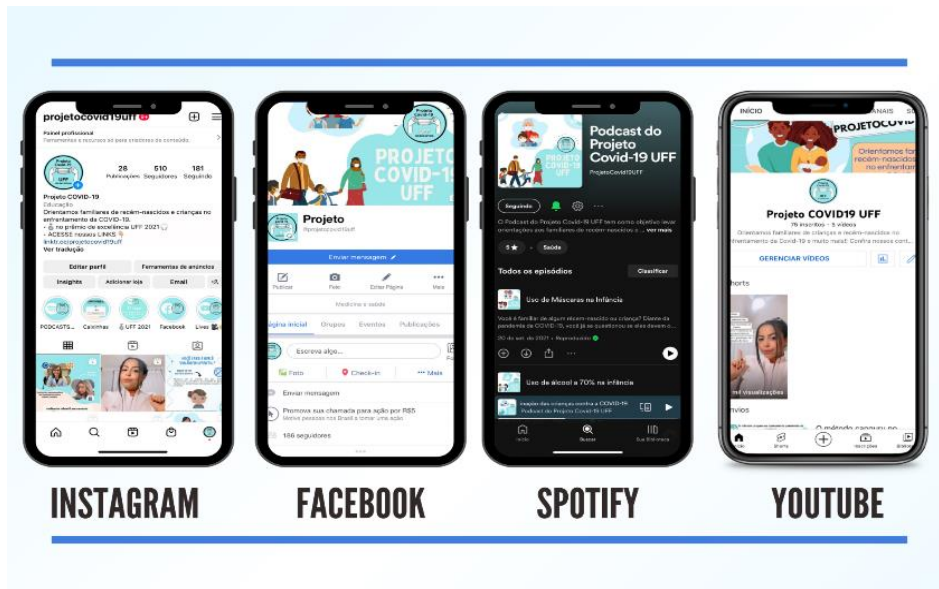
projetocovid19uff

Painel profissional

28 Publicações 510 Seguidores 181 Seguindo

Projeto COVID-19

Educação

Orientamos familiares de recém-nascidos e crianças no enfrentamento da COVID-19.

no prêmio de excelência UFF 2021

ACESSE nossos LINKS

linktr.ee/projetocovid19uff

Ver tradução

Editar perfil | Ferramentas de anúncios

Insights | Adicionar loja | Email

PODCASTS... | Cartilhas | UFF 2021 | Facebook | Lives

Projeto

Enviar mensagem

Publicar | Foto | Editar Página | Mais

Medicina e saúde

Página inicial | Grupos | Eventos | Publicações

Escreva algo...

Foto | Check-in | Mais

Enviar mensagem

Promova sua chamada para ação por R$5

186 seguidores

Podcast do Projeto Covid-19 UFF

ProjetoCovid19UFF

Seguindo

O Podcast do Projeto Covid-19 UFF tem como objetivo levar orientações aos familiares de recém-nascidos e ... ver mais

5 ★ | Saúde

Todos os episódios | Classificar

Uso de Máscaras na Infância

Uso de álcool a 70% na infância

Início | Buscar | Sua Biblioteca

INÍCIO

PROJETOCOVID

Orientamos fa recém-nascidos no enfrentam

Projeto COVID19 UFF

76 inscritos · 5 vídeos

Orientamos familiares de crianças e recém-nascidos no enfrentamento da COVID-19 e muito mais!!

GERENCIAR VÍDEOS

horts

visualizações

nvios

O método canguru no

INSTAGRAM

FACEBOOK

SPOTIFY

YOUTUBE